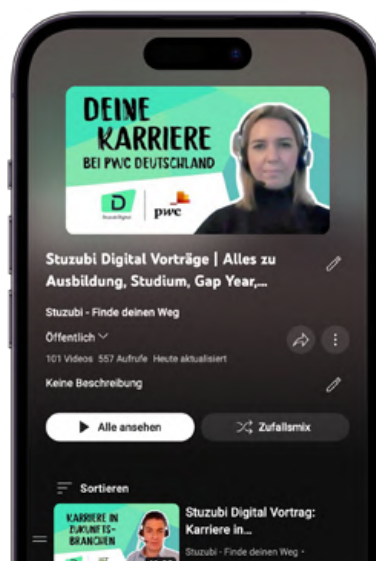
DEINE KARRIERE BEI PWC DEUTSCHLAND

Stuzubi Digital

pwc

Stuzubi Digital Vorträge | Alles zu Ausbildung, Studium, Gap Year,...

Stuzubi - Finde deinen Weg

Öffentlich

101 Videos 557 Aufrufe Heute aktualisiert

Keine Beschreibung

Alle ansehen

Zufallsmix

Sortieren

KARRIERE IN ZUKUNFTS-BRANCHEN

Stuzubi Digital Vortrag: Karriere in...

Stuzubi - Finde deinen Weg ·